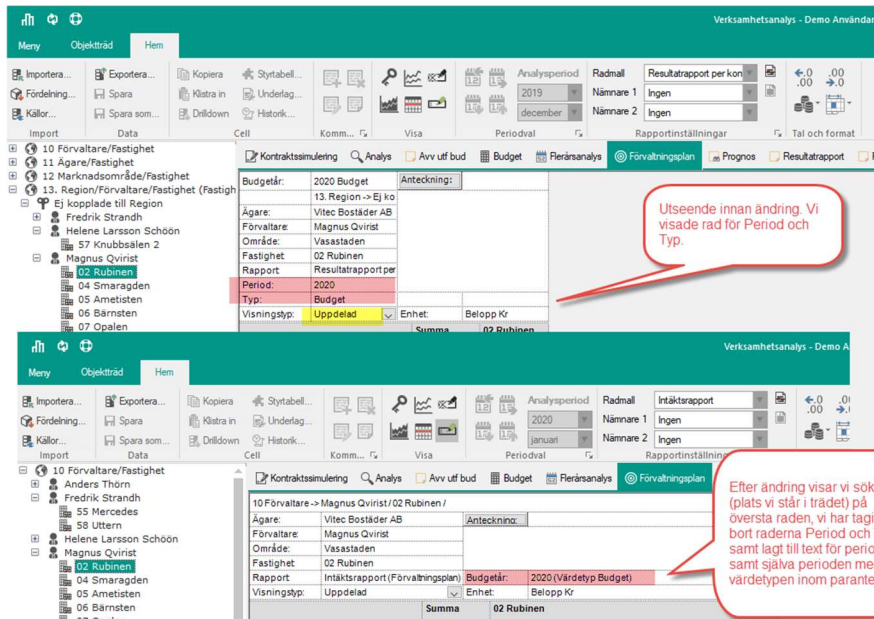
Verksamhetsanalys - Demo Användar

Meny Objektträd Hem

Importera... Exportera... Kopiera Styrtabell... Fördelning... Spara Klistra in Underlag... Källor... Spara som... Drilldown Historik...

Import Data Cell Komm... Visa Periodval Rapportinställningar Tal och format

Analysperiod 2019 december

Radmall Resultatrapport per kon
Nämnare 1 Ingen
Nämnare 2 Ingen

10 Förvaltare/Fastighet
11 Ägare/Fastighet
12 Marknadsområde/Fastighet
13. Region/Förvaltare/Fastighet (Fastigh
Ej kopplade till Region
Fredrik Strandh
Helene Larsson Schöön
57 Knubbsälen 2
Magnus Qvirist
02 Rubinen
04 Smaragden
05 Ametisten
06 Bärnsten
07 Opalen

Kontraktssimulering Analys Avv utf bud Budget Flerårsanalys Förvaltningsplan Prognos Resultatrapport

| | | |
|---|---|---|
| Budgetår: | 2020 Budget | Anteckning: |
| | 13. Region -> Ej ko | |
| Ägare: | Vitec Bostäder AB | |
| Förvaltare: | Magnus Qvirist | |
| Område: | Vasastaden | |
| Fastighet | 02 Rubinen | |
| Rapport | Resultatrapport per | |
| Period: | 2020 | |
| Typ: | Budget | |
| Visningstyp: | Uppdelad | Enhet: Belopp Kr |
| | Summa | 02 Rubinen |

Utseende innan ändring. Vi visade rad för Period och Typ.

Verksamhetsanalys - Demo A

Meny Objektträd Hem

Importera... Exportera... Kopiera Styrtabell... Fördelning... Spara Klistra in Underlag... Källor... Spara som... Drilldown Historik...

Import Data Cell Komm... Visa Periodval Rapportinställning

Analysperiod 2020 januari

Radmall Intäktsrapport
Nämnare 1 Ingen
Nämnare 2 Ingen

10 Förvaltare/Fastighet
Anders Thörn
Fredrik Strandh
55 Mercedes
58 Uttern
Helene Larsson Schöön
Magnus Qvirist
02 Rubinen
04 Smaragden
05 Ametisten
06 Bärnsten

Kontraktssimulering Analys Avv utf bud Budget Flerårsanalys Förvaltningsplan

| | | | |
|---|---|---|---|
| 10 Förvaltare -> Magnus Qvirist / 02 Rubinen / | | | |
| Ägare: | Vitec Bostäder AB | Anteckning: | |
| Förvaltare: | Magnus Qvirist | | |
| Område: | Vasastaden | | |
| Fastighet | 02 Rubinen | | |
| Rapport | Intäktsrapport (Förvaltningsplan) | Budgetår: | 2020 (Värdetyp Budget) |
| Visningstyp: | Uppdelad | Enhet: | Belopp Kr |
| | Summa | 02 Rubinen | |

Efter ändring visar vi sök (plats vi står i trädet) på översta raden, vi har tagi bort raderna Period och samt lagt till text för perio samt själva perioden me värdetypen inom parante